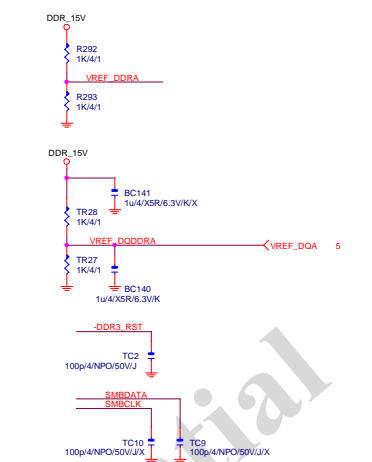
DDR_15V

R292
1K/4/1

VREF_DDRA

R293
1K/4/1

DDR_15V

BC141
1u/4/X5R/6.3V/K/X

TR28
1K/4/1

VREF_DQDDRA

VREF_DQA 5

TR27
1K/4/1

BC140
1u/4/X5R/6.3V/K

-DDR3_RST

TC2
100p/4/NPO/50V/J

SMBDATA
SMBCLK

TC10
100p/4/NPO/50V/J/X

TC9
100p/4/NPO/50V/J/X

tial